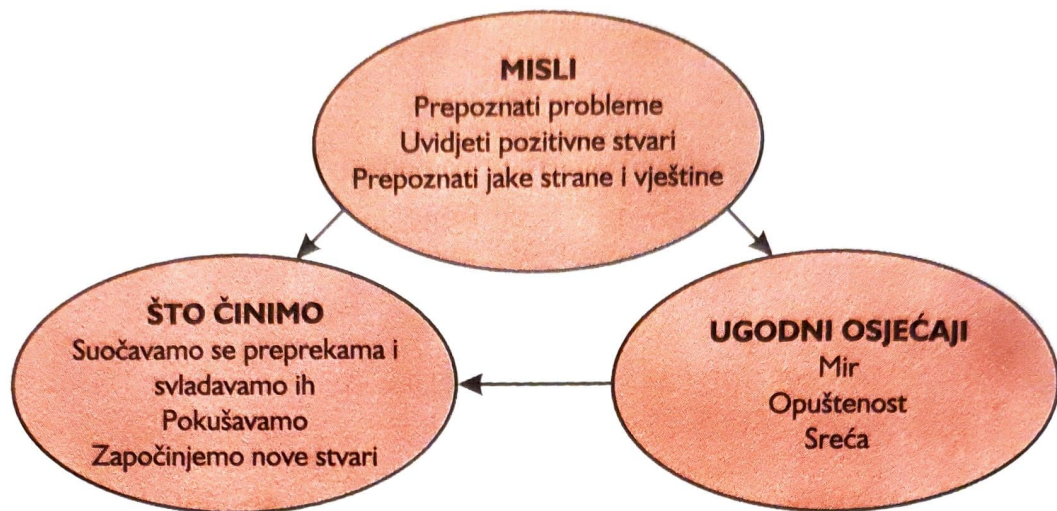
MISLI
Prepoznati probleme
Uvidjeti pozitivne stvari
Prepoznati jake strane i vještine

ŠTO ČINIMO
Suočavamo se preprekama i svladavamo ih
Pokušavamo
Započinjemo nove stvari

UGODNI OSJEĆAJI
Mir
Opuštenost
Sreća